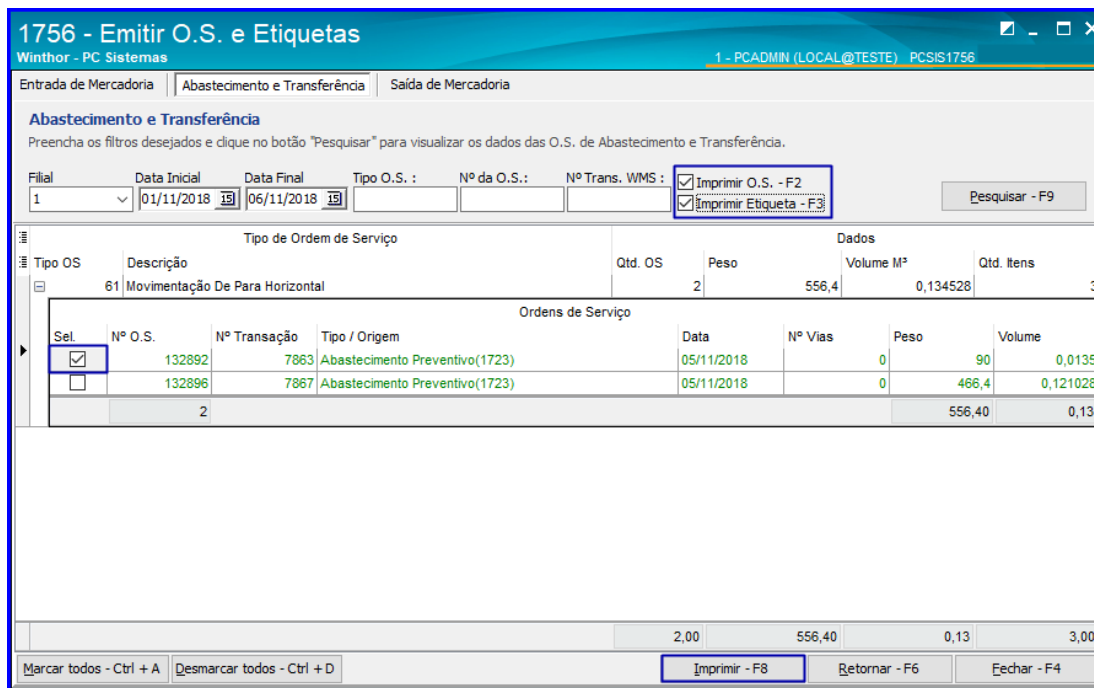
1756 - Emitir O.S. e Etiquetas
Winthor - PC Sistemas
1 - PCADMIN (LOCAL@TESTE) PCSIS1756

Entrada de Mercadoria | Abastecimento e Transferência | Saída de Mercadoria

Abastecimento e Transferência
Preencha os filtros desejados e clique no botão "Pesquisar" para visualizar os dados das O.S. de Abastecimento e Transferência.

Filial: 1
Data Inicial: 01/11/2018
Data Final: 06/11/2018
Tipo O.S. :
Nº da O.S.:
Nº Trans. WMS :
Imprimir O.S. - F2
Imprimir Etiqueta - F3
Pesquisar - F9

| Tipo de Ordem de Serviço | | Dados | | | |
|---|---|---|---|---|---|
| Tipo OS | Descrição | Qtd. OS | Peso | Volume M³ | Qtd. Itens |
| 61 | Movimentação De Para Horizontal | 2 | 556,4 | 0,134528 | 3 |

Ordens de Serviço

| Sel. | Nº O.S. | Nº Transação | Tipo / Origem | Data | Nº Vias | Peso | Volume |
|---|---|---|---|---|---|---|---|
| ☑ | 132892 | 7863 | Abastecimento Preventivo(1723) | 05/11/2018 | 0 | 90 | 0,0135 |
| ☐ | 132896 | 7867 | Abastecimento Preventivo(1723) | 05/11/2018 | 0 | 466,4 | 0,121028 |
| | 2 | | | | | 556,40 | 0,13 |

2,00 | 556,40 | 0,13 | 3,00

Marcar todos - Ctrl + A | Desmarcar todos - Ctrl + D | Imprimir - F8 | Retornar - F6 | Fechar - F4